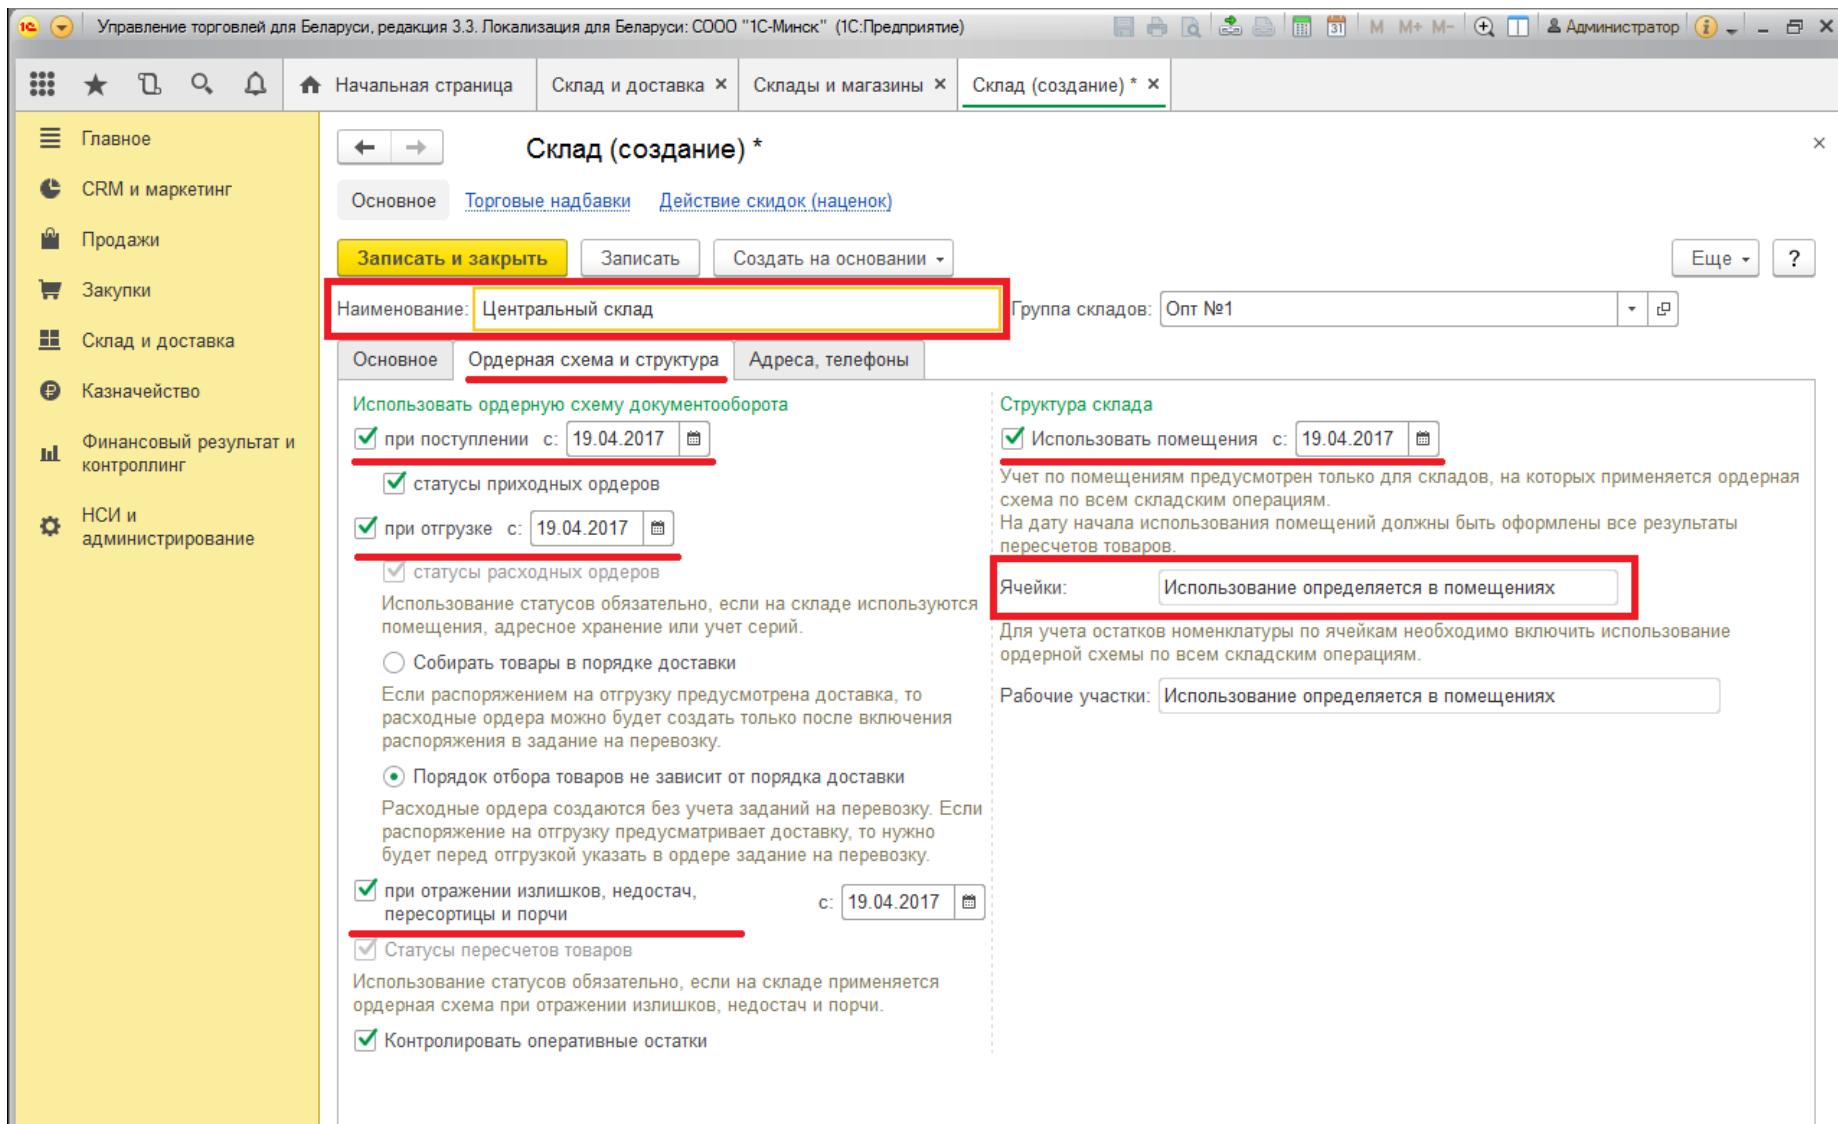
Управление торговлей для Беларуси, редакция 3.3. Локализация для Беларуси: СООО "1С-Минск" (1С:Предприятие)

M M+ M- Администратор

Начальная страница | Склад и доставка × | Склады и магазины × | Склад (создание) * ×

Главное
CRM и маркетинг
Продажи
Закупки
Склад и доставка
Казначейство
Финансовый результат и контроллинг
НСИ и администрирование

Склад (создание) *

Основное | Торговые надбавки | Действие скидок (наценок)

Записать и закрыть | Записать | Создать на основании | Еще | ?

Наименование: Центральный склад
Группа складов: Опт №1

Основное | Ордерная схема и структура | Адреса, телефоны

Использовать ордерную схему документооборота

при поступлении с: 19.04.2017
статусы приходных ордеров
при отгрузке с: 19.04.2017
статусы расходных ордеров
Использование статусов обязательно, если на складе используются помещения, адресное хранение или учет серий.
Собирать товары в порядке доставки
Если распоряжением на отгрузку предусмотрена доставка, то расходные ордера можно будет создать только после включения распоряжения в задание на перевозку.
Порядок отбора товаров не зависит от порядка доставки
Расходные ордера создаются без учета заданий на перевозку. Если распоряжение на отгрузку предусматривает доставку, то нужно будет перед отгрузкой указать в ордере задание на перевозку.
при отражении излишков, недостач, пересортицы и порчи с: 19.04.2017
Статусы пересчетов товаров
Использование статусов обязательно, если на складе применяется ордерная схема при отражении излишков, недостач и порчи.
Контролировать оперативные остатки

Структура склада
Использовать помещения с: 19.04.2017
Учет по помещениям предусмотрен только для складов, на которых применяется ордерная схема по всем складским операциям.
На дату начала использования помещений должны быть оформлены все результаты пересчетов товаров.
Ячейки: Использование определяется в помещениях
Для учета остатков номенклатуры по ячейкам необходимо включить использование ордерной схемы по всем складским операциям.
Рабочие участки: Использование определяется в помещениях